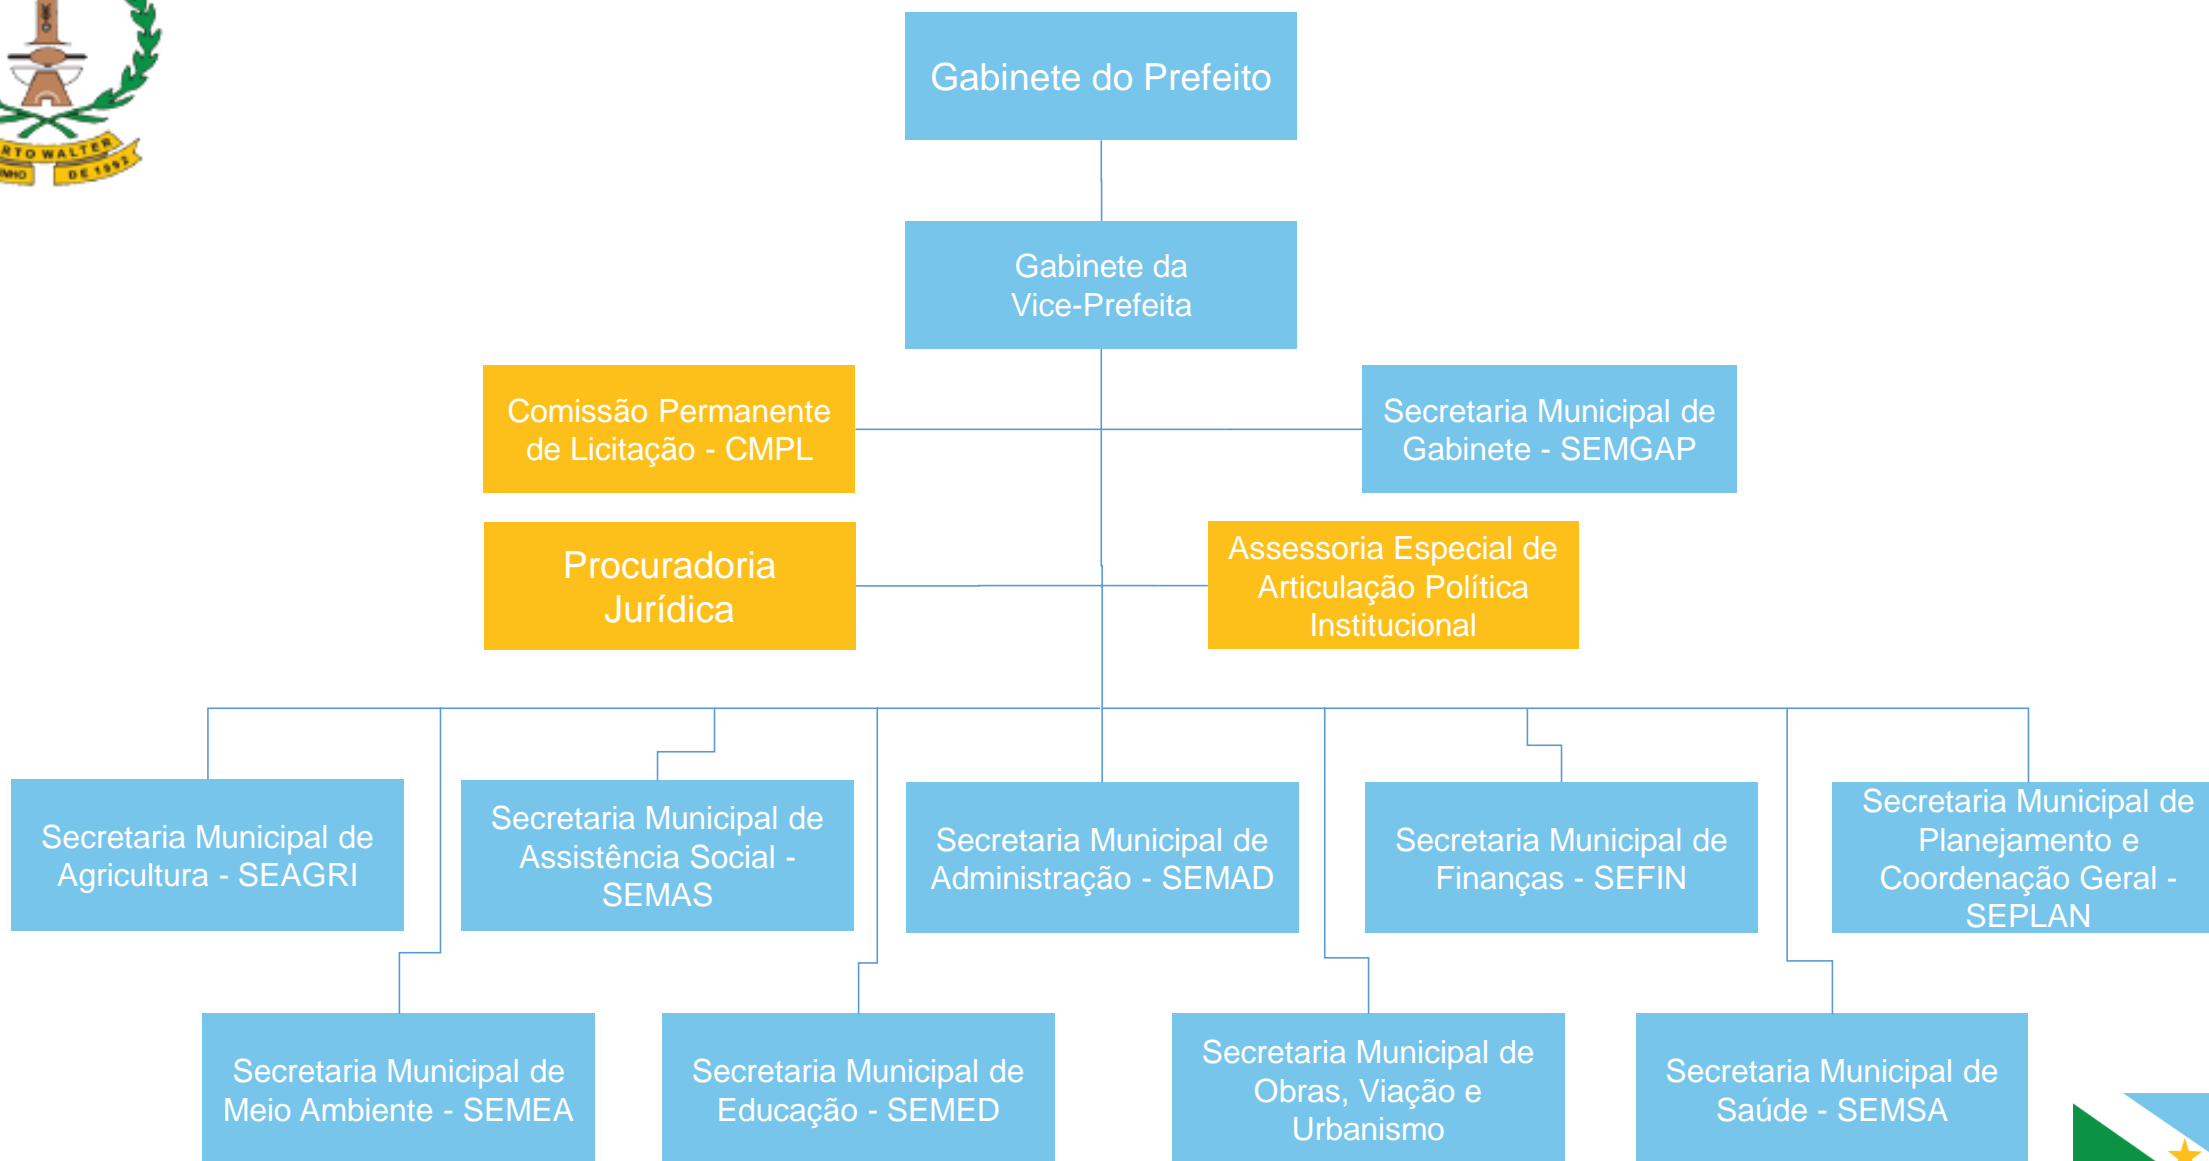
RTO WALTER
NHO DE 1992

Gabinete do Prefeito

Gabinete da Vice-Prefeita

Comissão Permanente de Licitação - CMPL

Secretaria Municipal de Gabinete - SEMGAP

Procuradoria Jurídica

Assessoria Especial de Articulação Política Institucional

Secretaria Municipal de Agricultura - SEAGRI

Secretaria Municipal de Assistência Social - SEMAS

Secretaria Municipal de Administração - SEMAD

Secretaria Municipal de Finanças - SEFIN

Secretaria Municipal de Planejamento e Coordenação Geral - SEPLAN

Secretaria Municipal de Meio Ambiente - SEMEA

Secretaria Municipal de Educação - SEMED

Secretaria Municipal de Obras, Viação e Urbanismo

Secretaria Municipal de Saúde - SEMSA